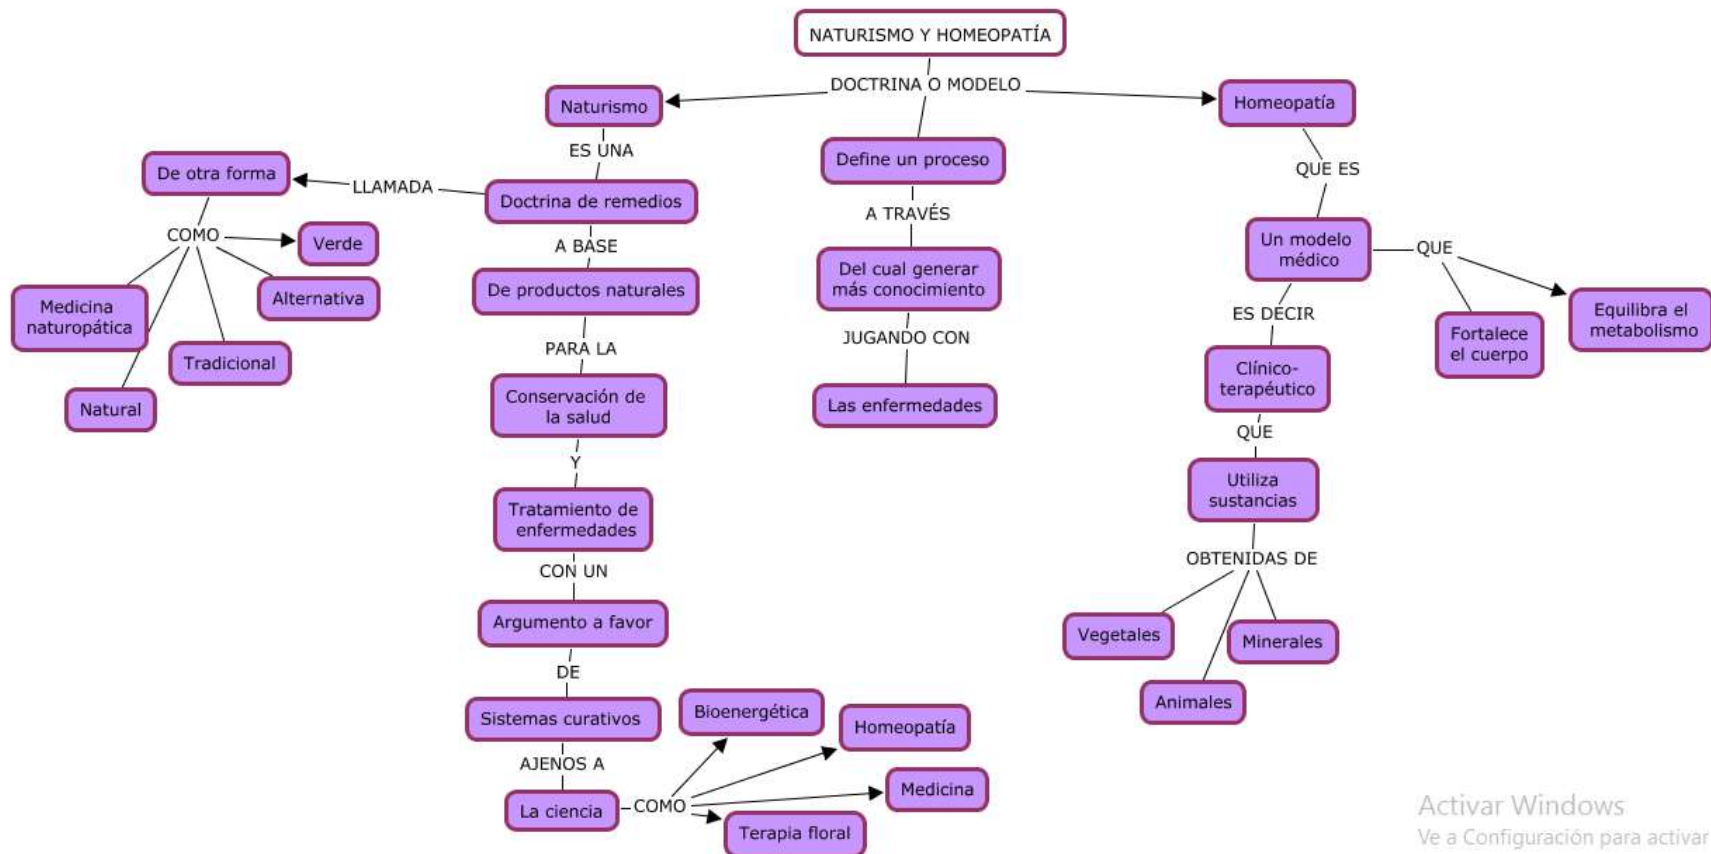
NATURISMO Y HOMEOPATÍA

DOCTRINA O MODELO

Naturismo

ES UNA

Doctrina de remedios

LLAMADA

De otra forma

COMO

Verde

Alternativa

Medicina naturopática

Tradicional

Natural

A BASE

De productos naturales

PARA LA

Conservación de la salud

Y

Tratamiento de enfermedades

CON UN

Argumento a favor

DE

Sistemas curativos

AJENOS A

La ciencia

COMO

Bioenergética

Homeopatía

Medicina

Terapia floral

Define un proceso

A TRAVÉS

Del cual generar más conocimiento

JUGANDO CON

Las enfermedades

Homeopatía

QUE ES

Un modelo médico

QUE

Fortalece el cuerpo

Equilibra el metabolismo

ES DECIR

Clínico-terapéutico

QUE

Utiliza sustancias

OBTENIDAS DE

Vegetales

Minerales

Animales

Activar Windows
Ve a Configuración para activar